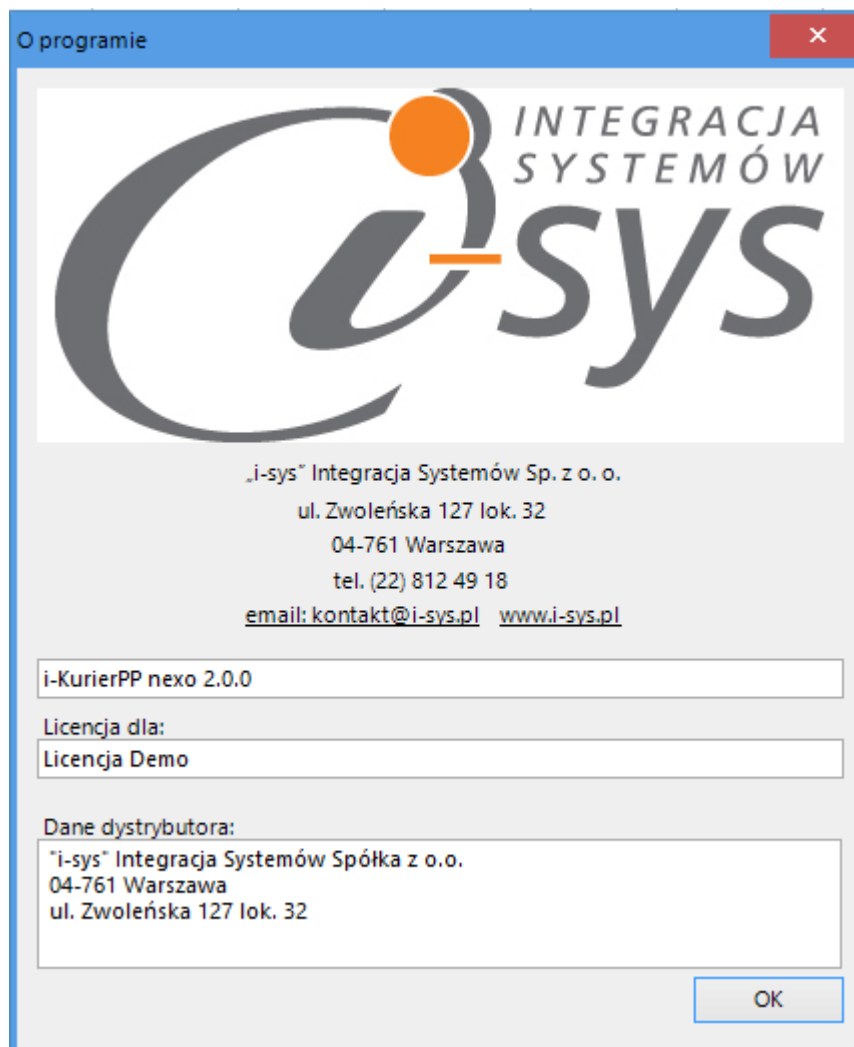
O programie

×

INTEGRACJA SYSTEMÓW

i-sys

„i-sys" Integracja Systemów Sp. z o. o.

ul. Zwoleńska 127 lok. 32

04-761 Warszawa

tel. (22) 812 49 18

email: kontakt@i-sys.pl www.i-sys.pl

i-KurierPP nexo 2.0.0

Licencja dla:

Licencja Demo

Dane dystrybutora:

"i-sys" Integracja Systemów Spółka z o.o.
04-761 Warszawa
ul. Zwoleńska 127 lok. 32

OK